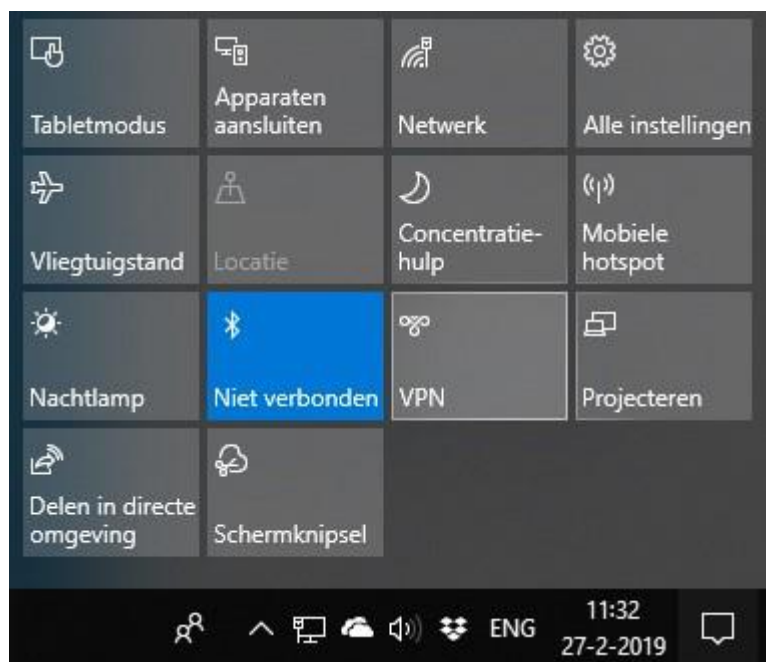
Tabletmodus

Apparaten aansluiten

Netwerk

Alle instellingen

Vliegtuigstand

Locatie

Concentratie-hulp

Mobiele hotspot

Nachtlamp

Niet verbonden

VPN

Projecteren

Delen in directe omgeving

Schermknipsel

ENG

11:32
27-2-2019